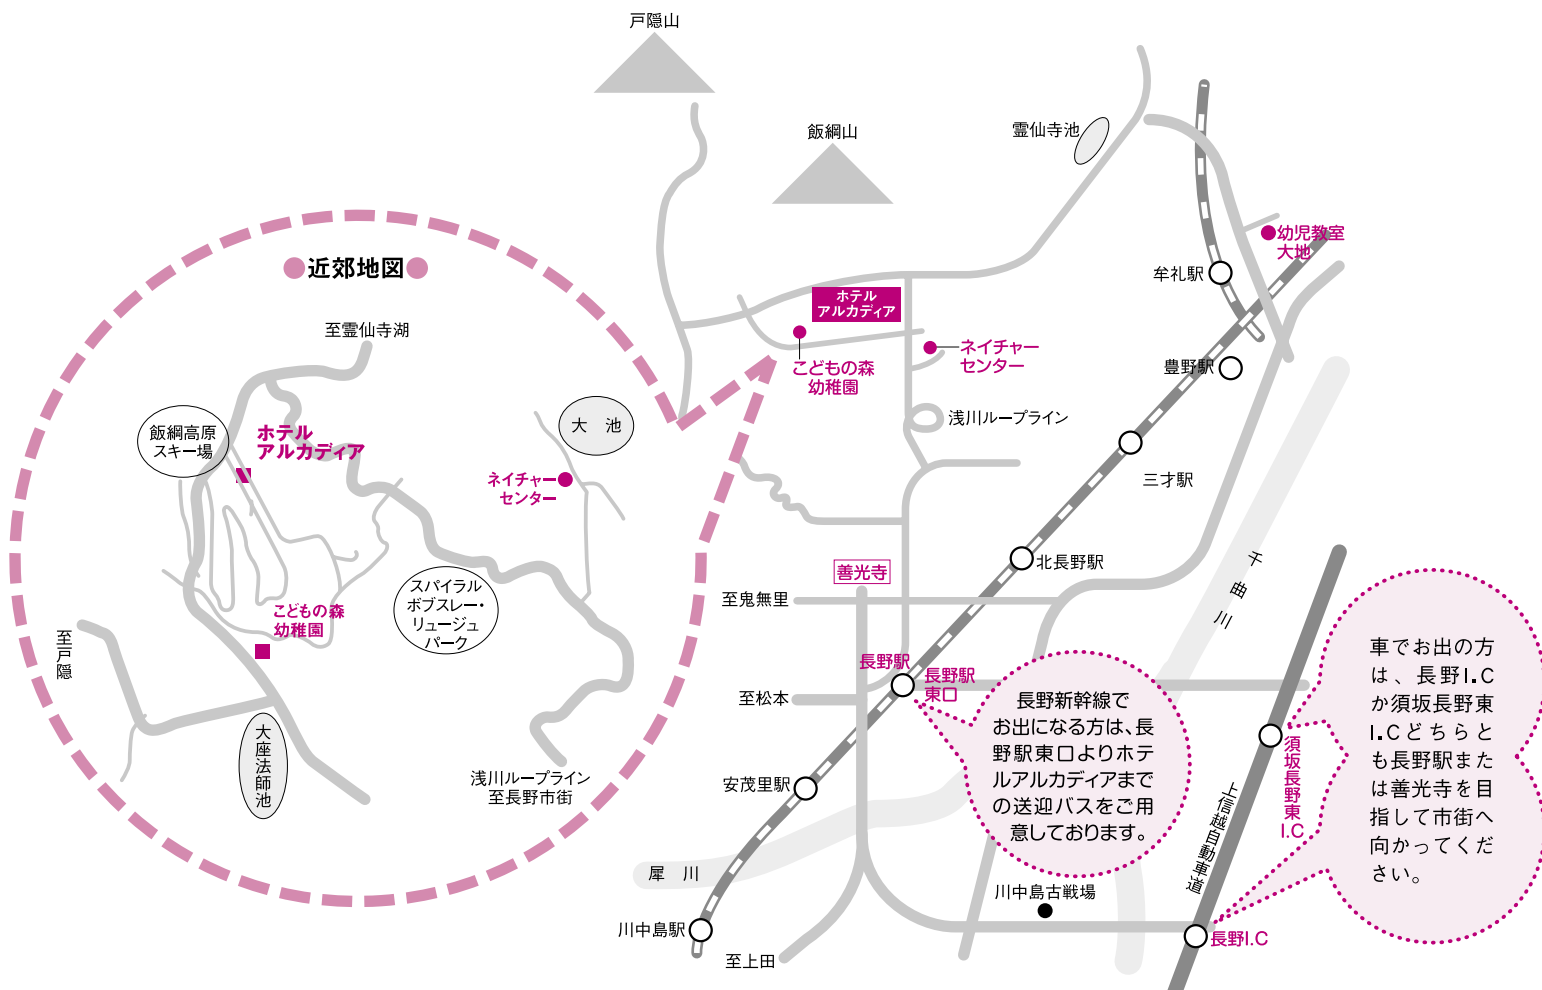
戸隠山

飯綱山

霊仙寺池

●近郊地図●

至霊仙寺湖

飯綱高原スキー場

ホテルアルカディア

大池

ネイチャーセンター

スパイラルボブスレー・リュージュパーク

こどもの森幼稚園

至戸隠

大座法師池

浅川ループライン至長野市街

ホテルアルカディア

こどもの森幼稚園

ネイチャーセンター

浅川ループライン

幼児教室大地

牟礼駅

豊野駅

三才駅

北長野駅

善光寺

至鬼無里

千曲川

長野駅

長野駅東口

至松本

長野新幹線でお出になる方は、長野駅東口よりホテルアルカディアまでの送迎バスをご用意しております。

車でお出の方は、長野I.Cか須坂長野東I.Cどちらとも長野駅または善光寺を目指して市街へ向かってください。

須坂長野東I.C

安茂里駅

上信越自動車道

犀川

川中島古戦場

川中島駅

至上田

長野I.C